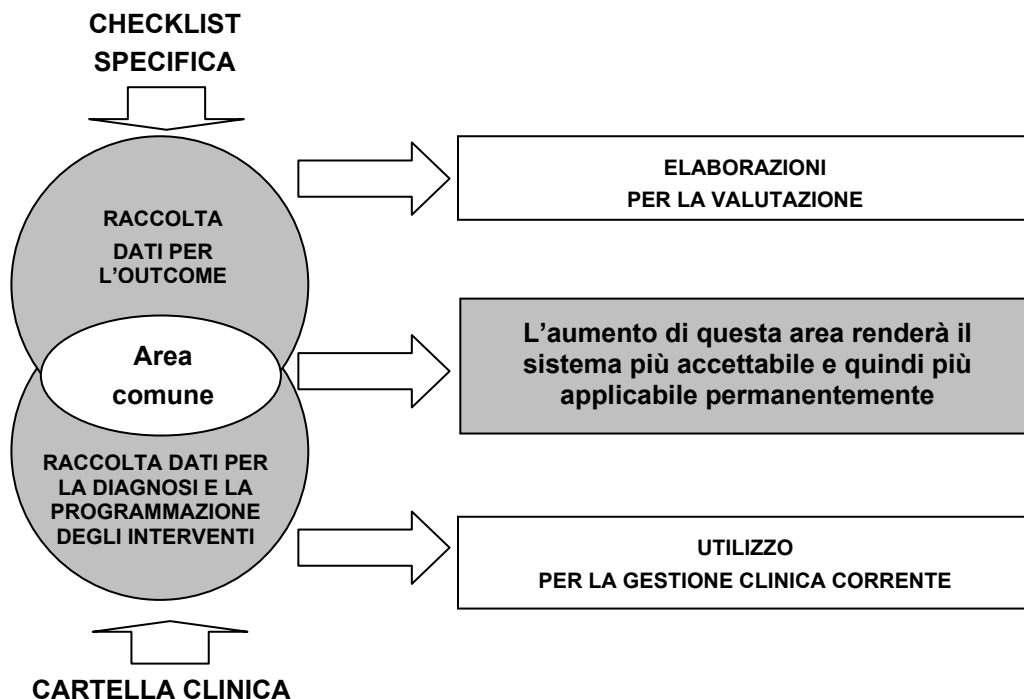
CHECKLIST
SPECIFICA

RACCOLTA
DATI PER
L'OUTCOME

ELABORAZIONI
PER LA VALUTAZIONE

Area
comune

L'aumento di questa area renderà il sistema più accettabile e quindi più applicabile permanentemente

RACCOLTA DATI PER LA DIAGNOSI E LA PROGRAMMAZIONE DEGLI INTERVENTI

UTILIZZO
PER LA GESTIONE CLINICA CORRENTE

CARTELLA CLINICA